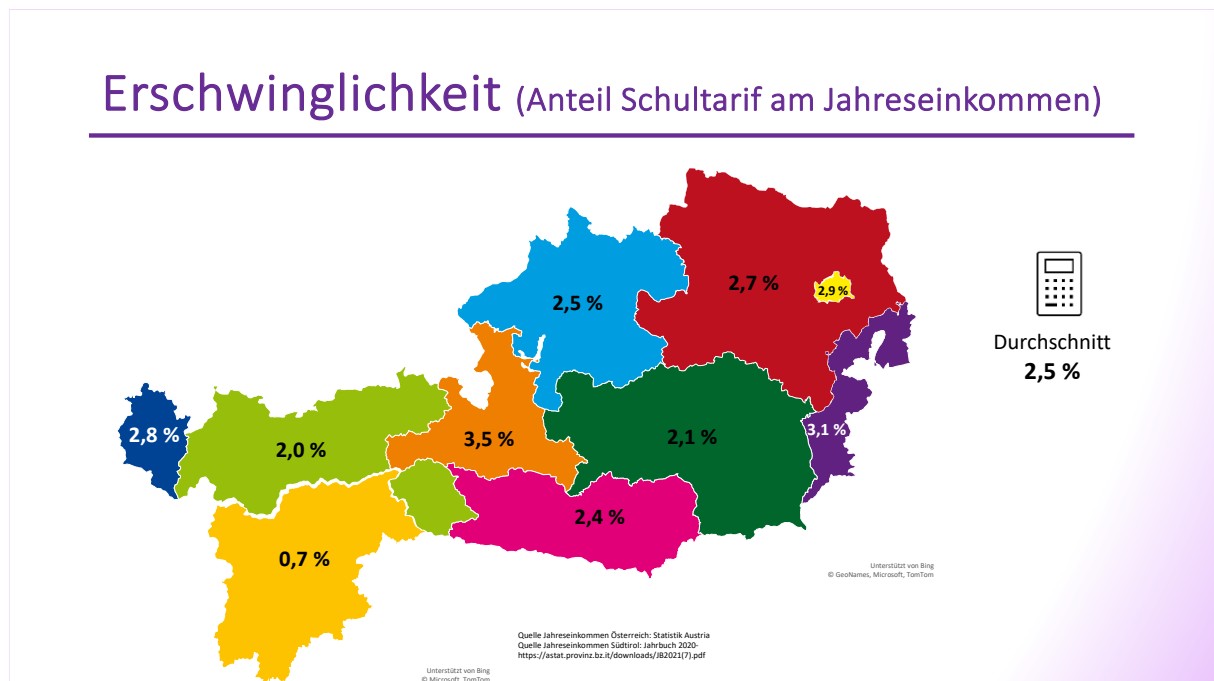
Erschwinglichkeit (Anteil Schultarif am Jahreseinkommen)

2,5 %

2,7 %

2,9 %

2,8 %

2,0 %

3,5 %

2,1 %

3,1 %

2,4 %

0,7 %

Durchschnitt
2,5 %

Unterstützt von Bing
© GeoNames, Microsoft, TomTom

Quelle Jahreseinkommen Österreich: Statistik Austria
Quelle Jahreseinkommen Südtirol: Jahrbuch 2020-
https://astat.provinz.bz.it/downloads/JB2021(7).pdf

Unterstützt von Bing
© Microsoft, TomTom